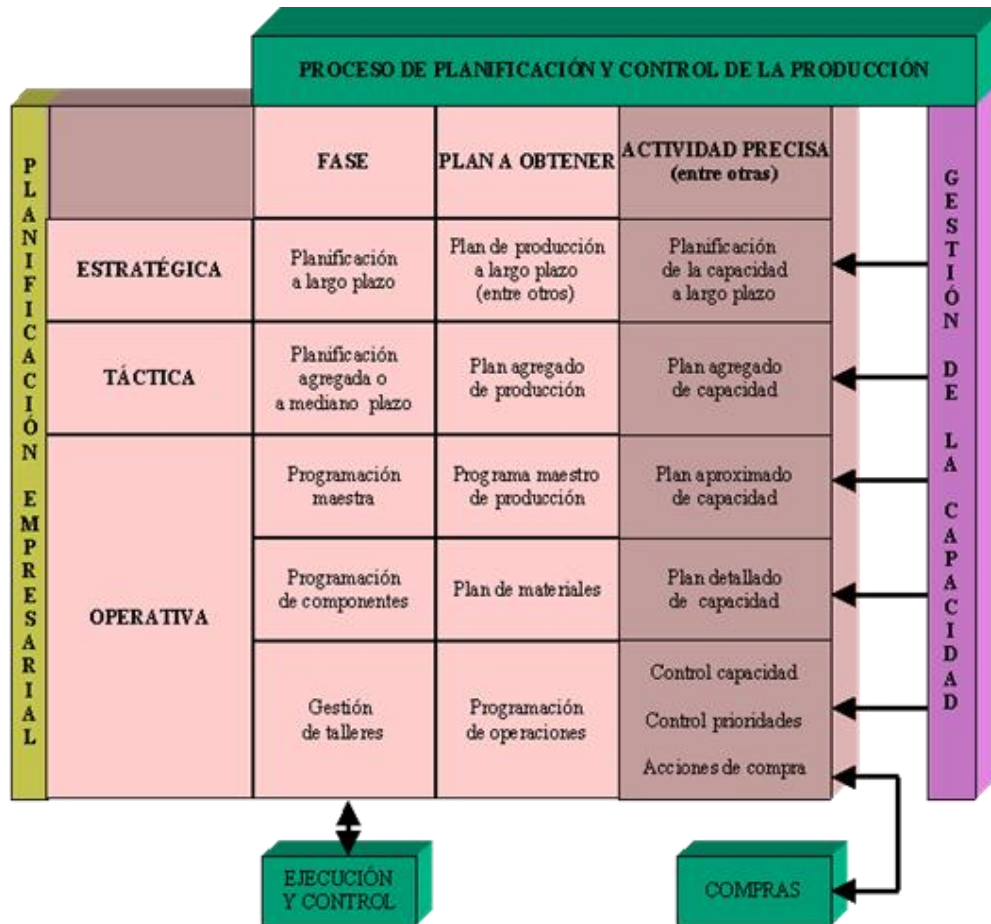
PROCESO DE PLANIFICACIÓN Y CONTROL DE LA PRODUCCIÓN

PLANIFICACIÓN EMPRESARIAL

| | FASE | PLAN A OBTENER | ACTIVIDAD PRECISA (entre otras) |
|---|---|---|---|
| ESTRATÉGICA | Planificación a largo plazo | Plan de producción a largo plazo (entre otros) | Planificación de la capacidad a largo plazo |
| TÁCTICA | Planificación agregada o a mediano plazo | Plan agregado de producción | Plan agregado de capacidad |
| OPERATIVA | Programación maestra | Programa maestro de producción | Plan aproximado de capacidad |
| | Programación de componentes | Plan de materiales | Plan detallado de capacidad |
| | Gestión de talleres | Programación de operaciones | Control capacidad Control prioridades Acciones de compra |

GESTIÓN DE LA CAPACIDAD

EJECUCIÓN Y CONTROL

COMPRAS